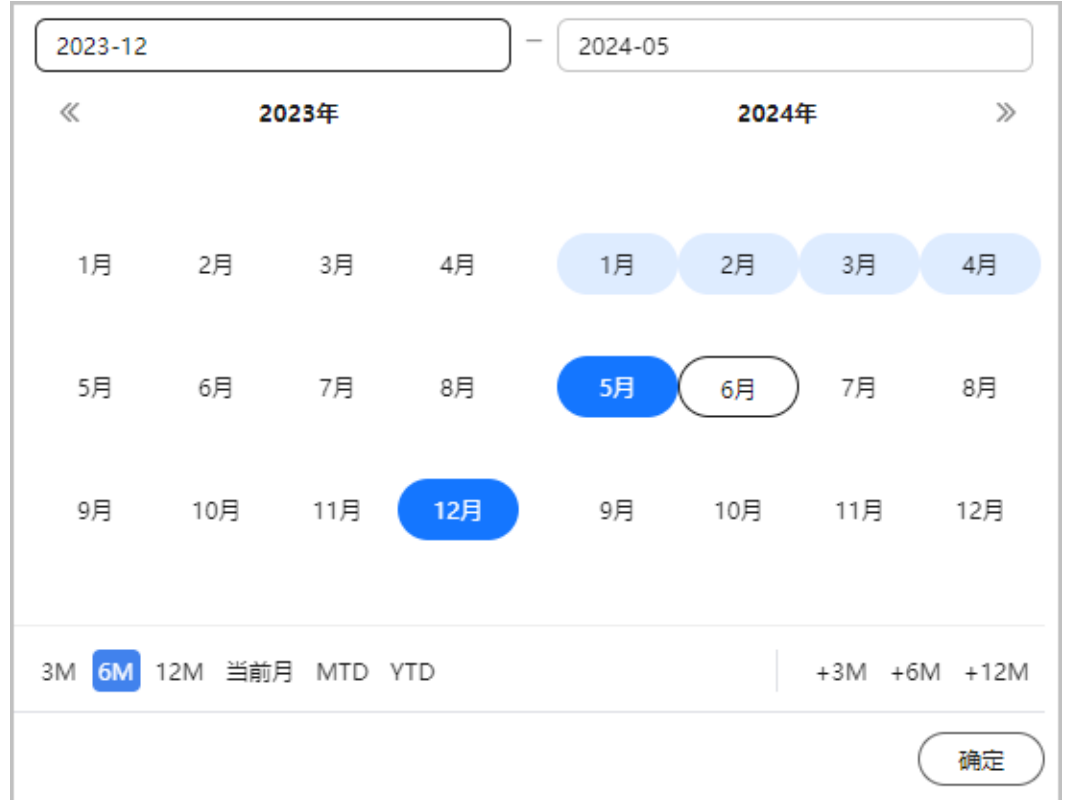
2023-12 – 2024-05

« 2023年 2024年 »

| 1月 | 2月 | 3月 | 4月 |
|---|---|---|---|
| 5月 | 6月 | 7月 | 8月 |
| 9月 | 10月 | 11月 | 12月 |

| 1月 | 2月 | 3月 | 4月 |
|---|---|---|---|
| 5月 | 6月 | 7月 | 8月 |
| 9月 | 10月 | 11月 | 12月 |

3M 6M 12M 当前月 MTD YTD +3M +6M +12M

确定